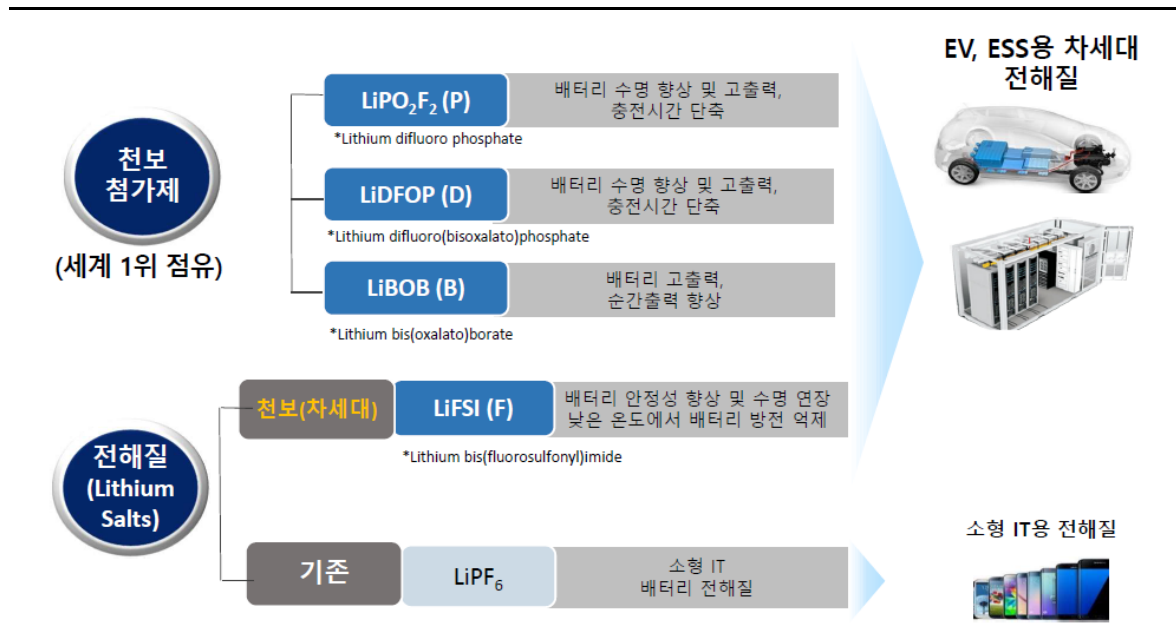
천보 첨가제

(세계 1위 점유)

$LiPO_2F_2$ (P)

배터리 수명 향상 및 고출력, 충전시간 단축

*Lithium difluoro phosphate

LiDFOP (D)

배터리 수명 향상 및 고출력, 충전시간 단축

*Lithium difluoro(bisoxalato)phosphate

LiBOB (B)

배터리 고출력, 순간출력 향상

*Lithium bis(oxalato)borate

EV, ESS용 차세대 전해질

전해질 (Lithium Salts)

천보(차세대)

LiFSI (F)

배터리 안정성 향상 및 수명 연장 낮은 온도에서 배터리 방전 억제

*Lithium bis(fluorosulfonyl)imide

기존

$LiPF_6$

소형 IT 배터리 전해질

소형 IT용 전해질